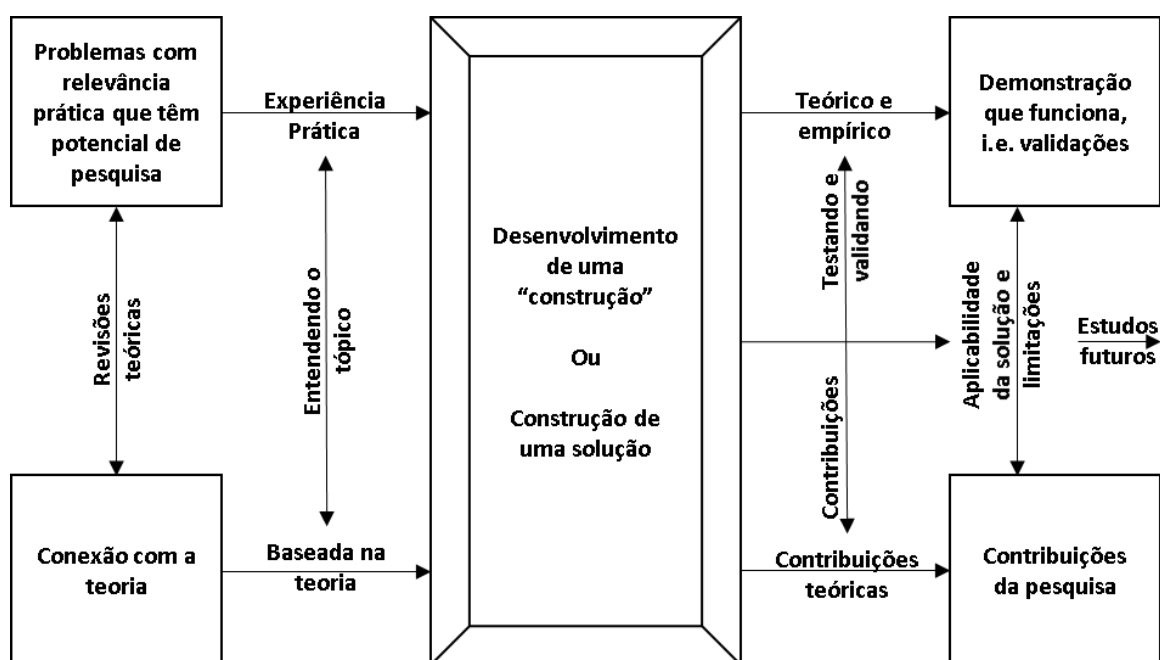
Problemas com relevância prática que têm potencial de pesquisa

Experiência Prática

Desenvolvimento de uma "construção"

Ou

Construção de uma solução

Teórico e empírico

Demonstração que funciona, i.e. validações

Revisões teóricas

Entendendo o tópico

Testando e validando

Aplicabilidade da solução e limitações

Estudos futuros

Contribuições

Conexão com a teoria

Baseada na teoria

Contribuições teóricas

Contribuições da pesquisa